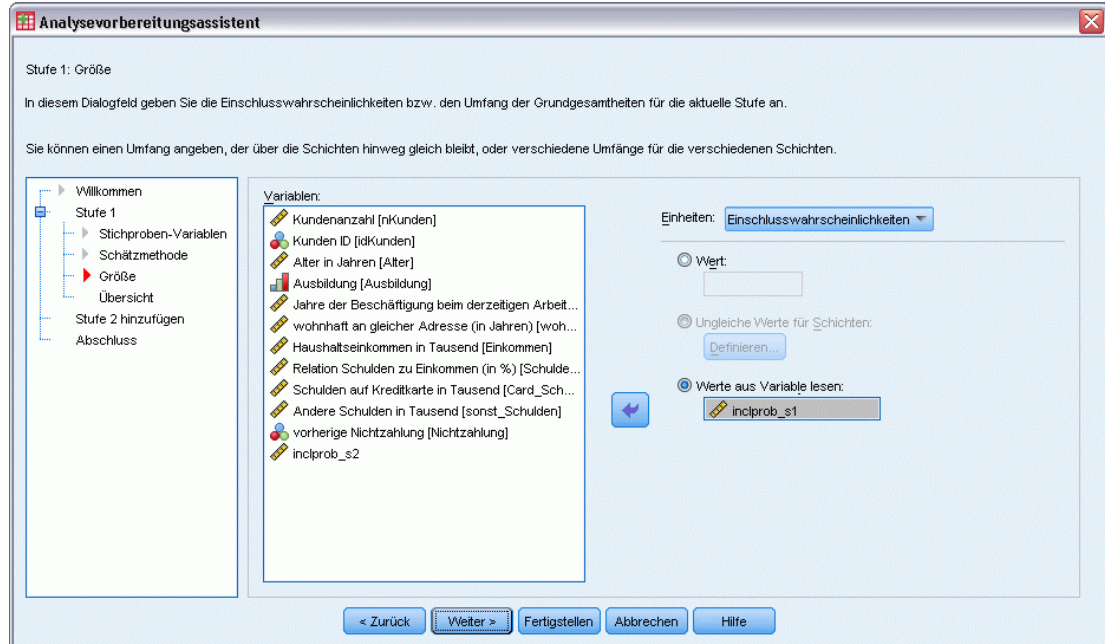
Analysevorbereitungsassistent

Stufe 1: Größe

In diesem Dialogfeld geben Sie die Einschlusswahrscheinlichkeiten bzw. den Umfang der Grundgesamtheiten für die aktuelle Stufe an.

Sie können einen Umfang angeben, der über die Schichten hinweg gleich bleibt, oder verschiedene Umfänge für die verschiedenen Schichten.

Willkommen
Stufe 1
Stichproben-Variablen
Schätzmethode
Größe
Übersicht
Stufe 2 hinzufügen
Abschluss

Variablen:
Kundenanzahl [nKunden]
Kunden ID [idKunden]
Alter in Jahren [Alter]
Ausbildung [Ausbildung]
Jahre der Beschäftigung beim derzeitigen Arbeit...
wohnhaft an gleicher Adresse (in Jahren) [woh...
Haushaltseinkommen in Tausend [Einkommen]
Relation Schulden zu Einkommen (in %) [Schulde...
Schulden auf Kreditkarte in Tausend [Card_Sch...
Andere Schulden in Tausend [sonst_Schulden]
vorherige Nichtzahlung [Nichtzahlung]
inclprob_s2

Einheiten: Einschlusswahrscheinlichkeiten

Wert:

Ungleiche Werte für Schichten:
Definieren...

Werte aus Variable lesen:
inclprob_s1

< Zurück
Weiter >
Fertigstellen
Abbrechen
Hilfe